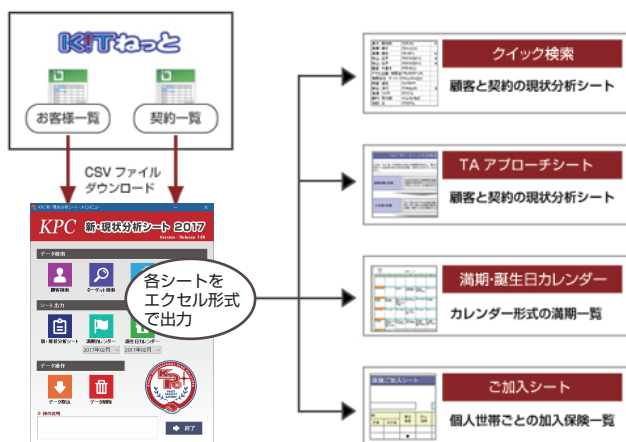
K!Tねっと

お客様一覧

契約一覧

CSV ファイルダウンロード

KPC 新・現状分析シート 2017

Version：Release 730

データ取得

顧客取得

ターゲット取得

シート出力

新・現状分析シート

満期カレンダー

誕生日カレンダー

2017年02月

2017年02月

データ操作

データ取込

データ削除

終了

各シートをエクセル形式で出力

クイック検索

顧客と契約の現状分析シート

TA アプローチシート

顧客と契約の現状分析シート

満期・誕生日カレンダー

カレンダー形式の満期一覧

ご加入シート

個人世帯ごとの加入保険一覧